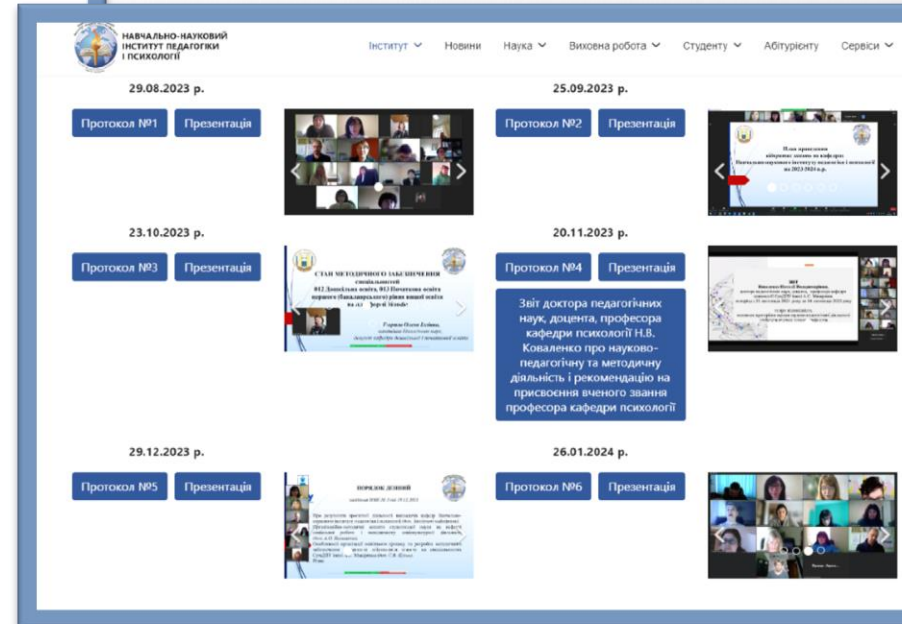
НАВЧАЛЬНО-НАУКОВИЙ ІНСТИТУТ ПЕДАГОГІКИ І ПСИХОЛОГІЇ

Інститут Новини Наука Виховна робота Студенту Абітурієнту Сервіси

29.08.2023 р.

Протокол №1 Презентація

25.09.2023 р.

Протокол №2 Презентація

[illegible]

23.10.2023 р.

Протокол №3 Презентація

СТАН МЕТОДИЧНОГО ЗАБЕЗПЕЧЕННЯ спеціальностей 012 Дошкільна освіта, 013 Початкова освіта першого (бакалаврського) рівня вищої освіти на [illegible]

20.11.2023 р.

Протокол №4 Презентація

Звіт доктора педагогічних наук, доцента, професора кафедри психології Н.В. Коваленко про науково-педагогічну та методичну діяльність і рекомендацію на присвоєння вченого звання професора кафедри психології

29.12.2023 р.

Протокол №5 Презентація

ПОРЯДОК ДЕННИЙ

26.01.2024 р.

Протокол №6 Презентація